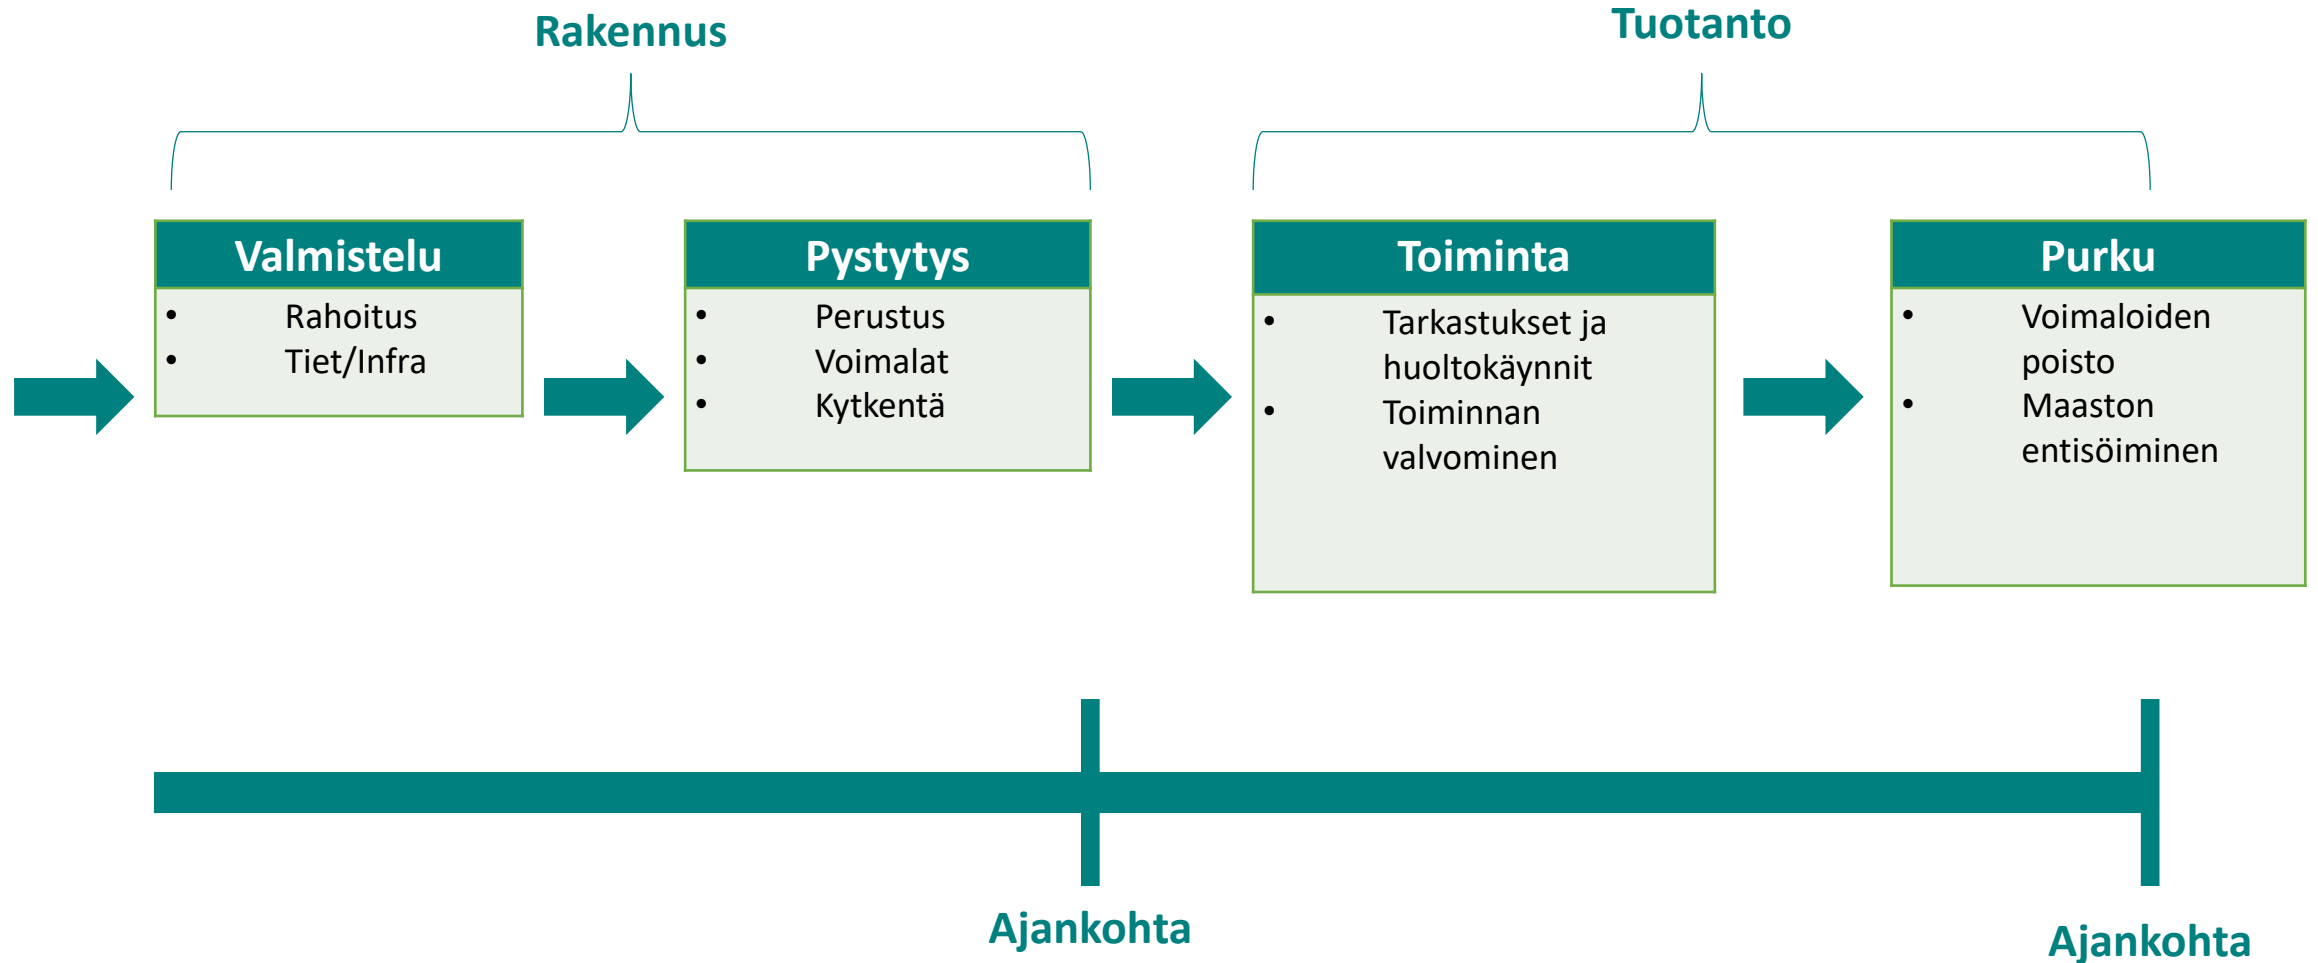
Rakennus

Tuotanto

Valmistelu
- Rahoitus
- Tiet/Infra

Pystytys
- Perustus
- Voimalat
- Kytkentä

Toiminta
- Tarkastukset ja huoltokäynnit
- Toiminnan valvominen

Purku
- Voimaloiden poisto
- Maaston entisöiminen

Ajankohta

Ajankohta